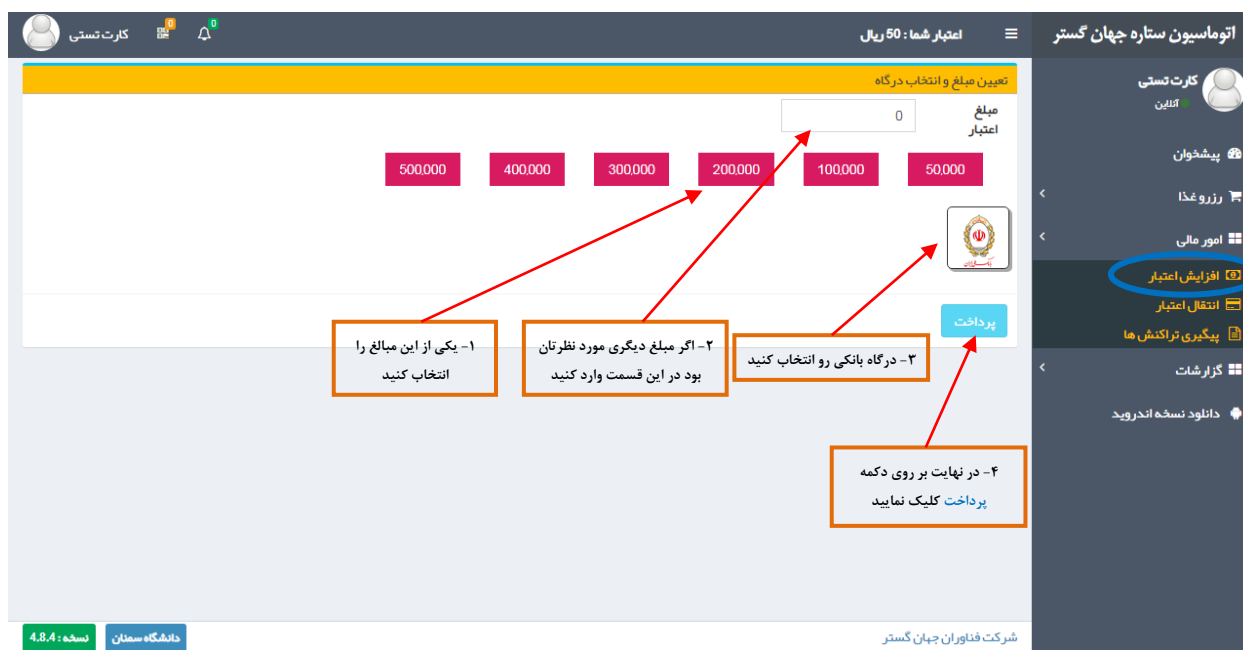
اتوماسیون ستاره جهان گستر

اعتبار شما : 50 ریال

کارت تستی
0
0

کارت تستی
آنلاین

پیشخوان
رزرو غذا
امور مالی
افزایش اعتبار
انتقال اعتبار
پیگیری تراکنش ها
گزارشات
دانلود نسخه اندروید

تعیین مبلغ و انتخاب درگاه

مبلغ اعتبار
0

50,000
100,000
200,000
300,000
400,000
500,000

پرداخت

۱- یکی از این مبالغ را انتخاب کنید

۲- اگر مبلغ دیگری مورد نظرتان بود در این قسمت وارد کنید

۳- درگاه بانکی رو انتخاب کنید

۴- در نهایت بر روی دکمه پرداخت کلیک نمایید

شرکت فناوران جهان گستر

دانشگاه سمنان
نسخه : 4.8.4